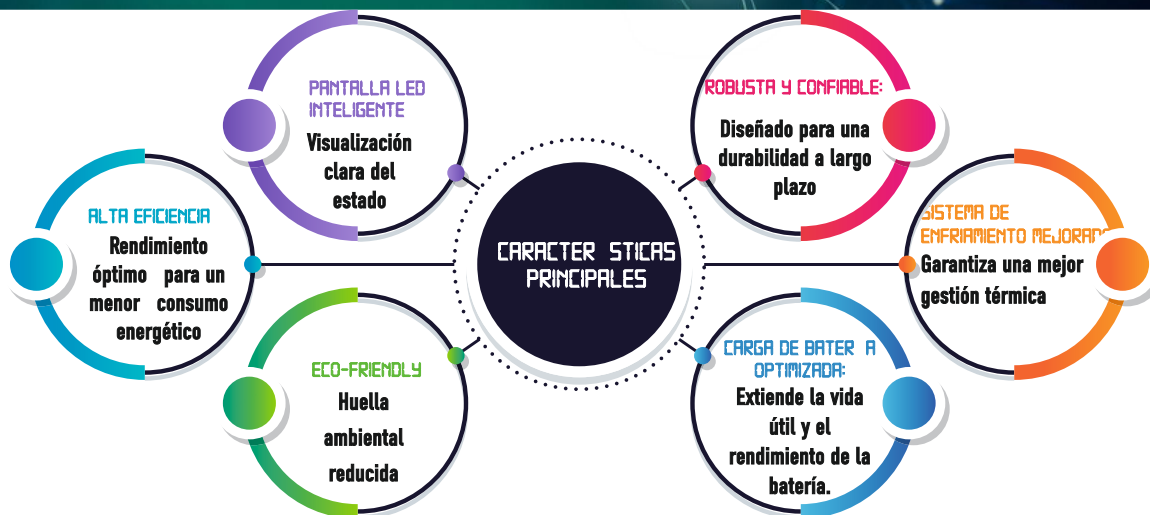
CARACTER STICAS PRINCIPALES

PANTALLA LED INTELIGENTE
Visualización clara del estado

ROBUSTA Y CONFIABLE:
Diseñado para una durabilidad a largo plazo

ALTA EFICIENCIA
Rendimiento óptimo para un menor consumo energético

SISTEMA DE ENFRIAMIENTO MEJORAD
Garantiza una mejor gestión térmica

ECO-FRIENDLY
Huella ambiental reducida

CARGA DE BATER A OPTIMIZADA:
Extiende la vida útil y el rendimiento de la batería.